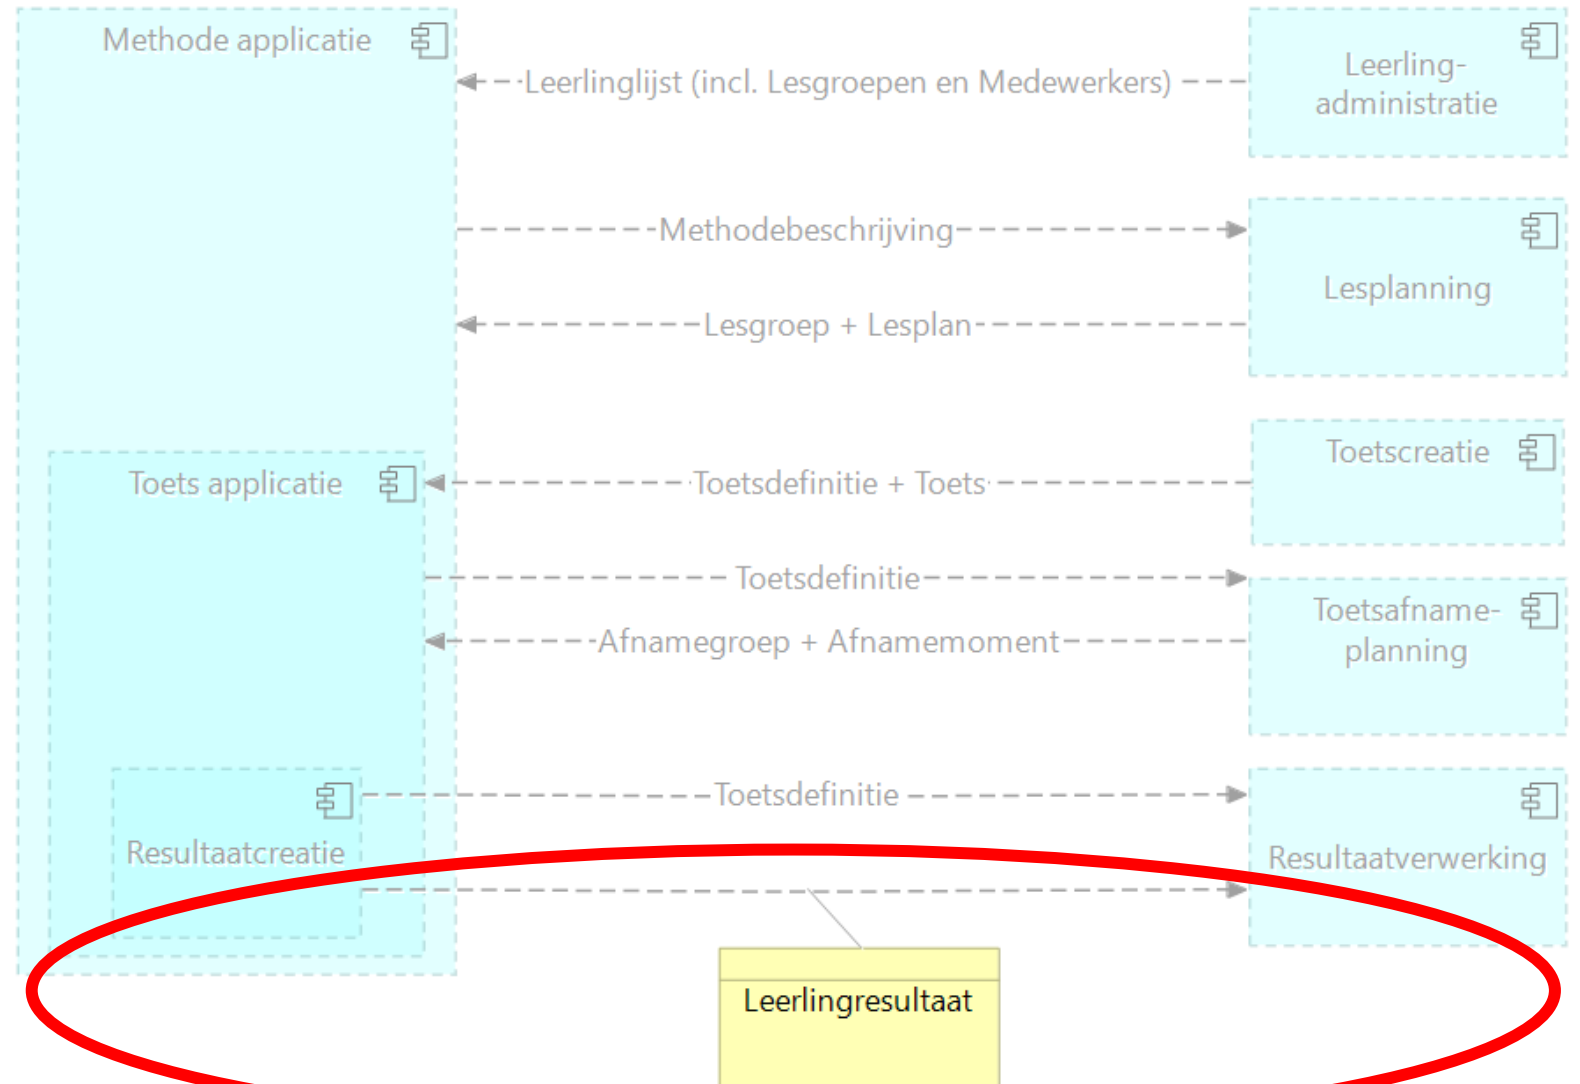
Methode applicatie

Leerlinglijst (incl. Lesgroepen en Medewerkers)

Leerling-administratie

Methodebeschrijving

Lesplanning

Lesgroep + Lesplan

Toets applicatie

Toetsdefinitie + Toets

Toetscreatie

Toetsdefinitie

Toetsafname-planning

Afnamegroep + Afnamemoment

Toetsdefinitie

Resultaatcreatie

Resultaatverwerking

Leerlingresultaat